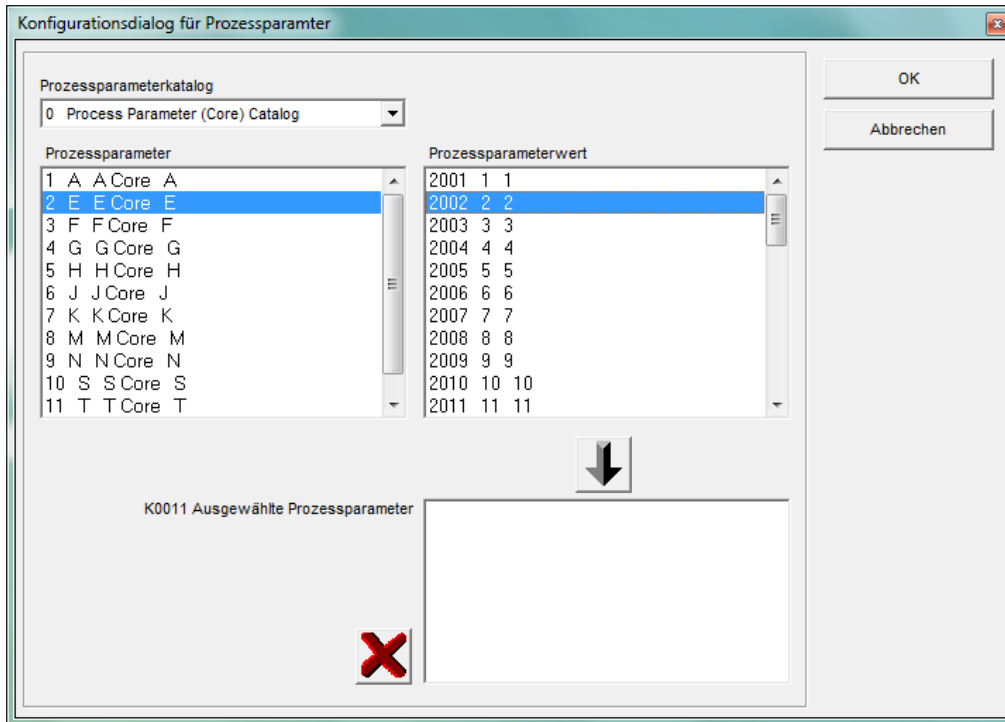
Konfigurationsdialog für Prozessparamter

Prozessparameterkatalog

0 Process Parameter (Core) Catalog

Prozessparameter

1 A A Core A
2 E E Core E
3 F F Core F
4 G G Core G
5 H H Core H
6 J J Core J
7 K K Core K
8 M M Core M
9 N N Core N
10 S S Core S
11 T T Core T

Prozessparameterwert

2001 1 1
2002 2 2
2003 3 3
2004 4 4
2005 5 5
2006 6 6
2007 7 7
2008 8 8
2009 9 9
2010 10 10
2011 11 11

K0011 Ausgewählte Prozessparameter

OK

Abbrechen